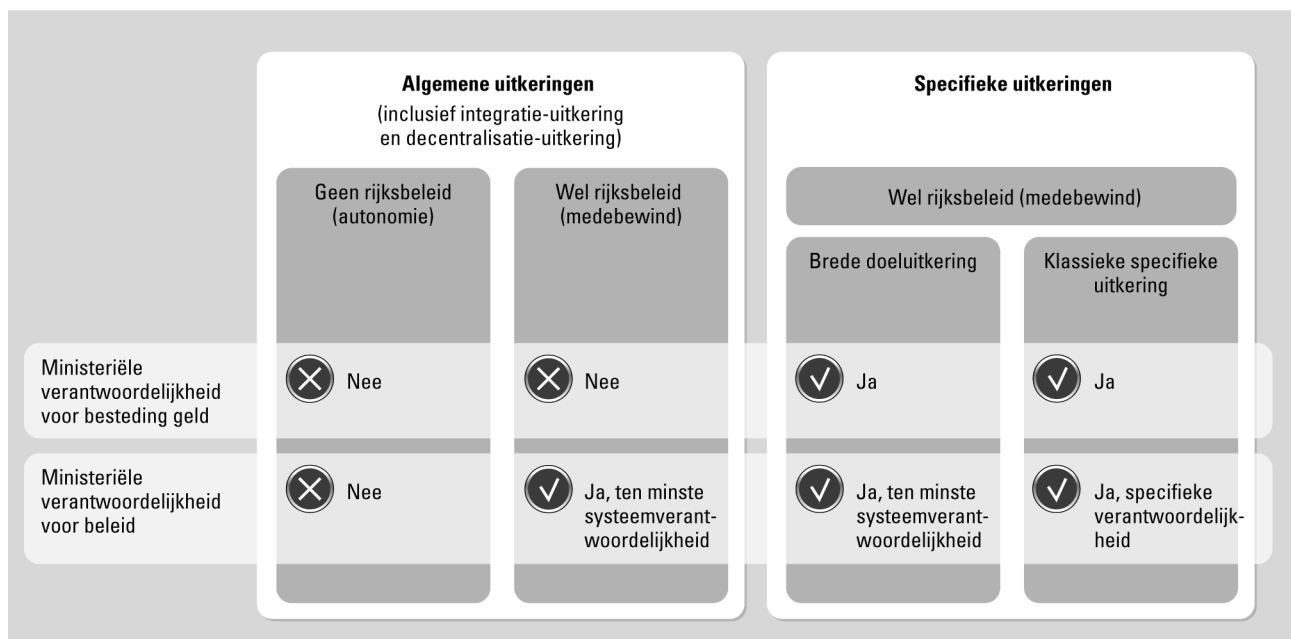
Algemene uitkeringen
(inclusief integratie-uitkering en decentralisatie-uitkering)

Specifieke uitkeringen

Geen rijksbeleid (autonomie)

Wel rijksbeleid (medebewind)

Wel rijksbeleid (medebewind)

Brede doeluitkering

Klassieke specifieke uitkering

Ministeriële verantwoordelijkheid voor besteding geld

Nee

Nee

Ja

Ja

Ministeriële verantwoordelijkheid voor beleid

Nee

Ja, ten minste systeemverantwoordelijkheid

Ja, ten minste systeemverantwoordelijkheid

Ja, specifieke verantwoordelijkheid